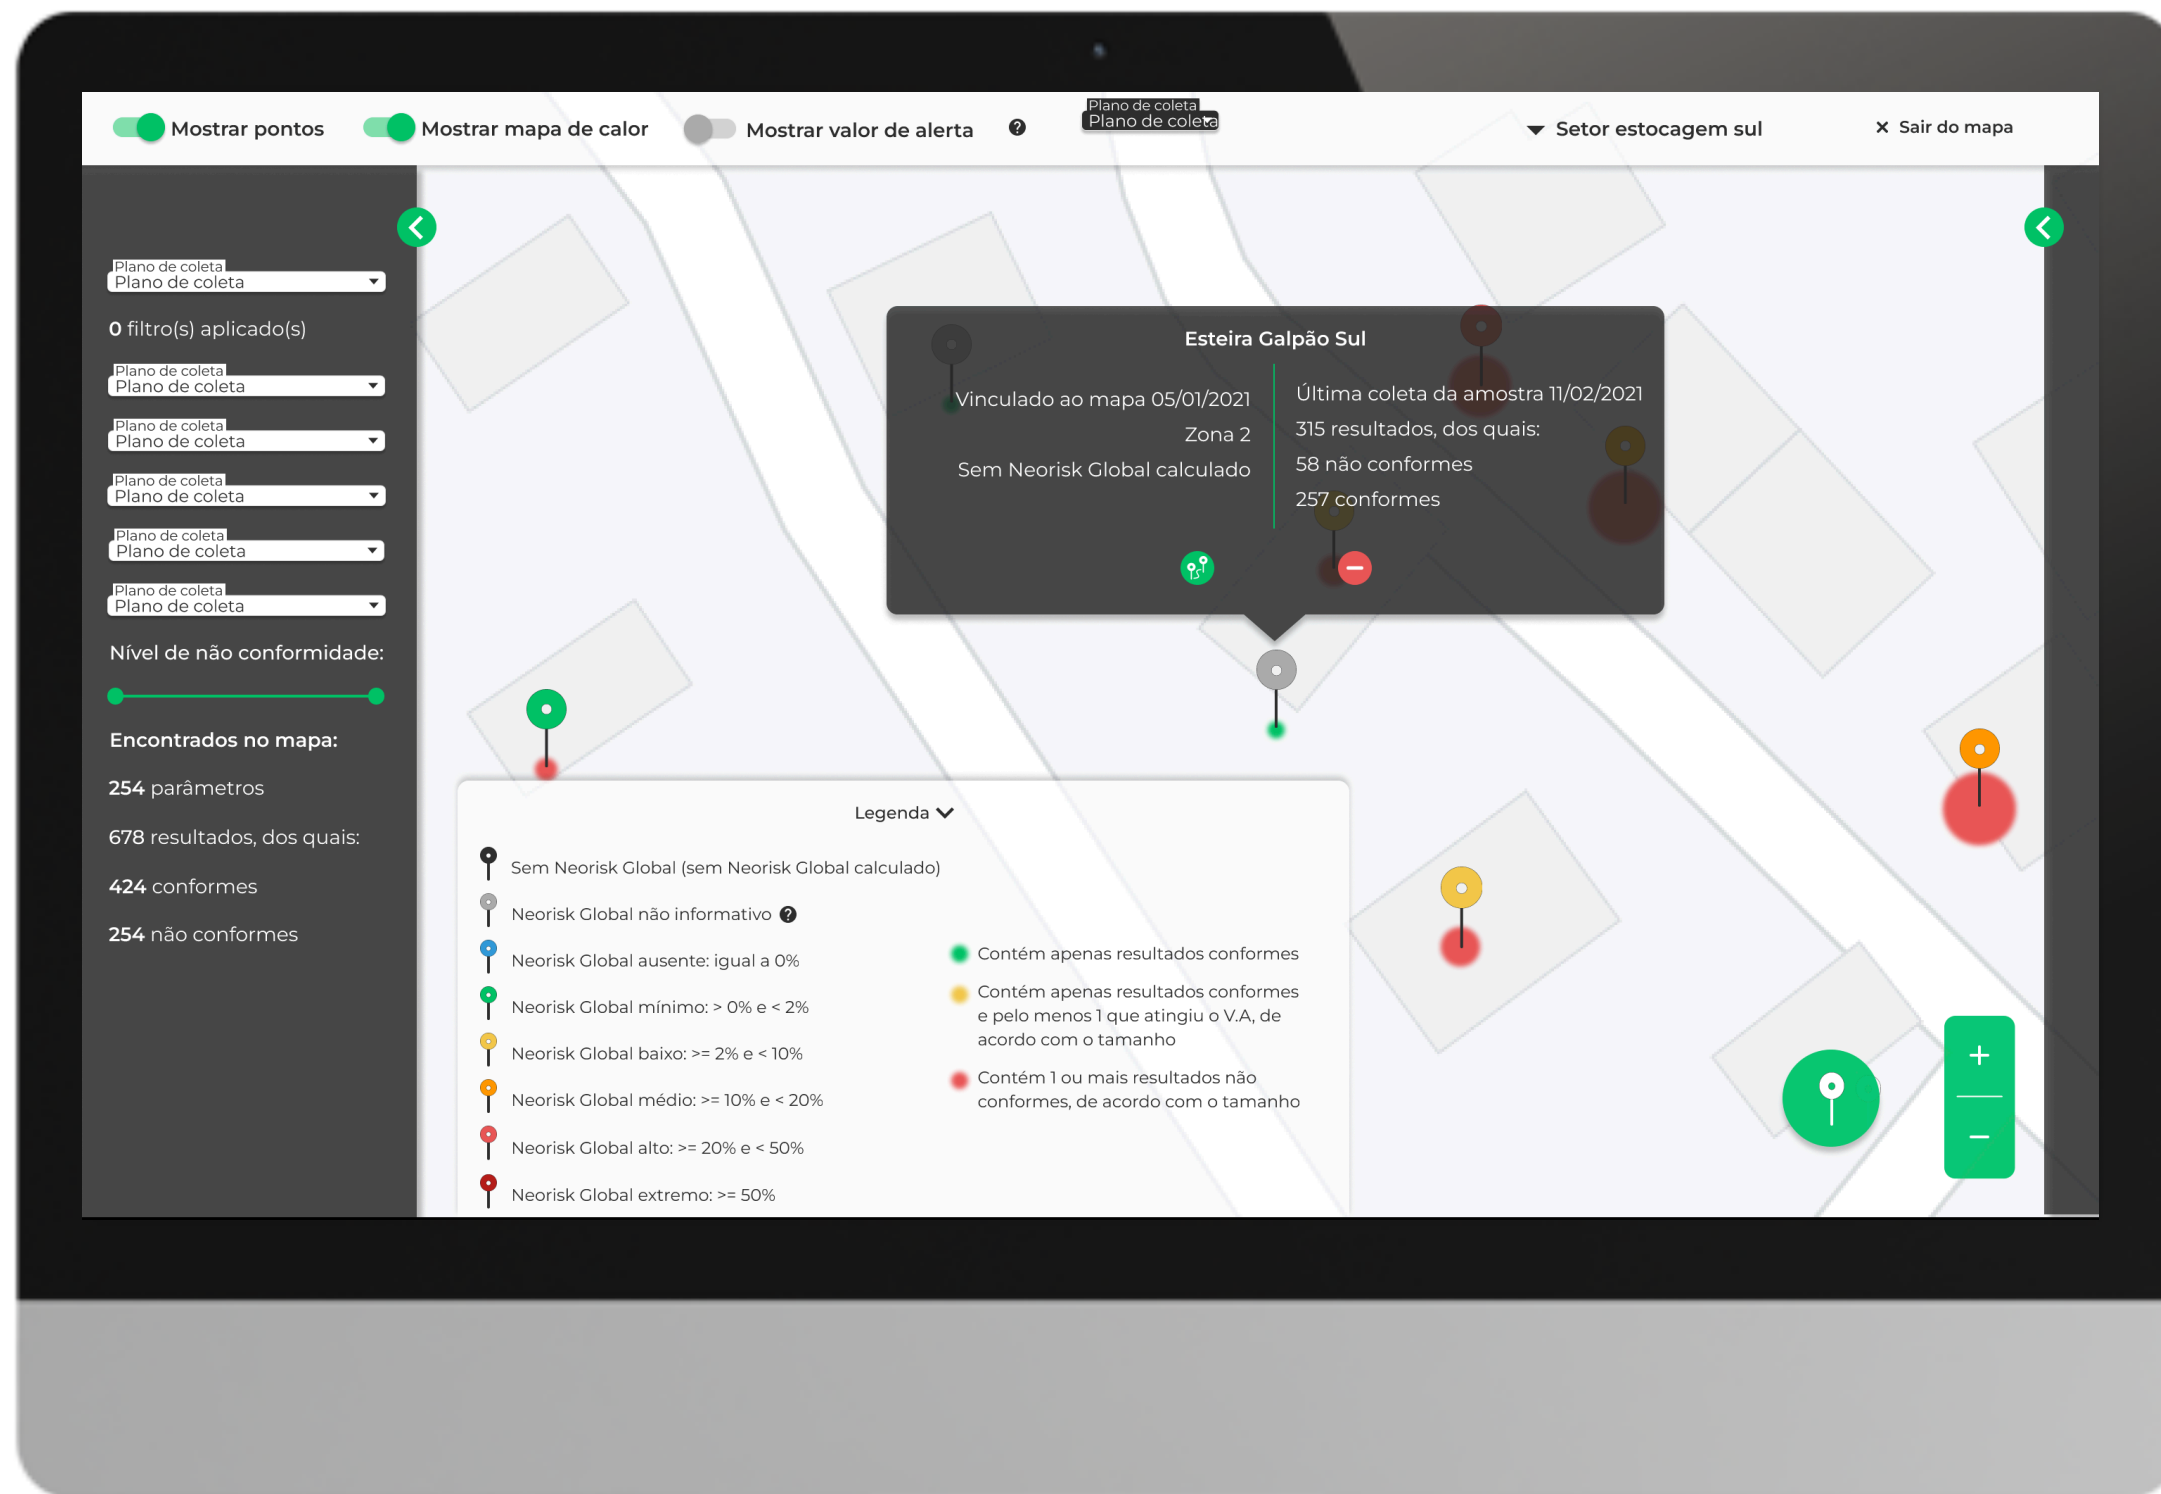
Mostrar pontos Mostrar mapa de calor Mostrar valor de alerta ?

Plano de coleta
Plano de coleta

Setor estocagem sul

× Sair do mapa

Plano de coleta
Plano de coleta

0 filtro(s) aplicado(s)

Plano de coleta
Plano de coleta

Plano de coleta
Plano de coleta

Plano de coleta
Plano de coleta

Plano de coleta
Plano de coleta

Plano de coleta
Plano de coleta

Nível de não conformidade:

Encontrados no mapa:

254 parâmetros

678 resultados, dos quais:

424 conformes

254 não conformes

Esteira Galpão Sul

Vinculado ao mapa 05/01/2021

Zona 2

Sem Neorisk Global calculado

Última coleta da amostra 11/02/2021

315 resultados, dos quais:

58 não conformes

257 conformes

Legenda

Sem Neorisk Global (sem Neorisk Global calculado)

Neorisk Global não informativo ?

Neorisk Global ausente: igual a 0%

Neorisk Global mínimo: > 0% e < 2%

Neorisk Global baixo: >= 2% e < 10%

Neorisk Global médio: >= 10% e < 20%

Neorisk Global alto: >= 20% e < 50%

Neorisk Global extremo: >= 50%

Contém apenas resultados conformes

Contém apenas resultados conformes e pelo menos 1 que atingiu o V.A, de acordo com o tamanho

Contém 1 ou mais resultados não conformes, de acordo com o tamanho

+
−